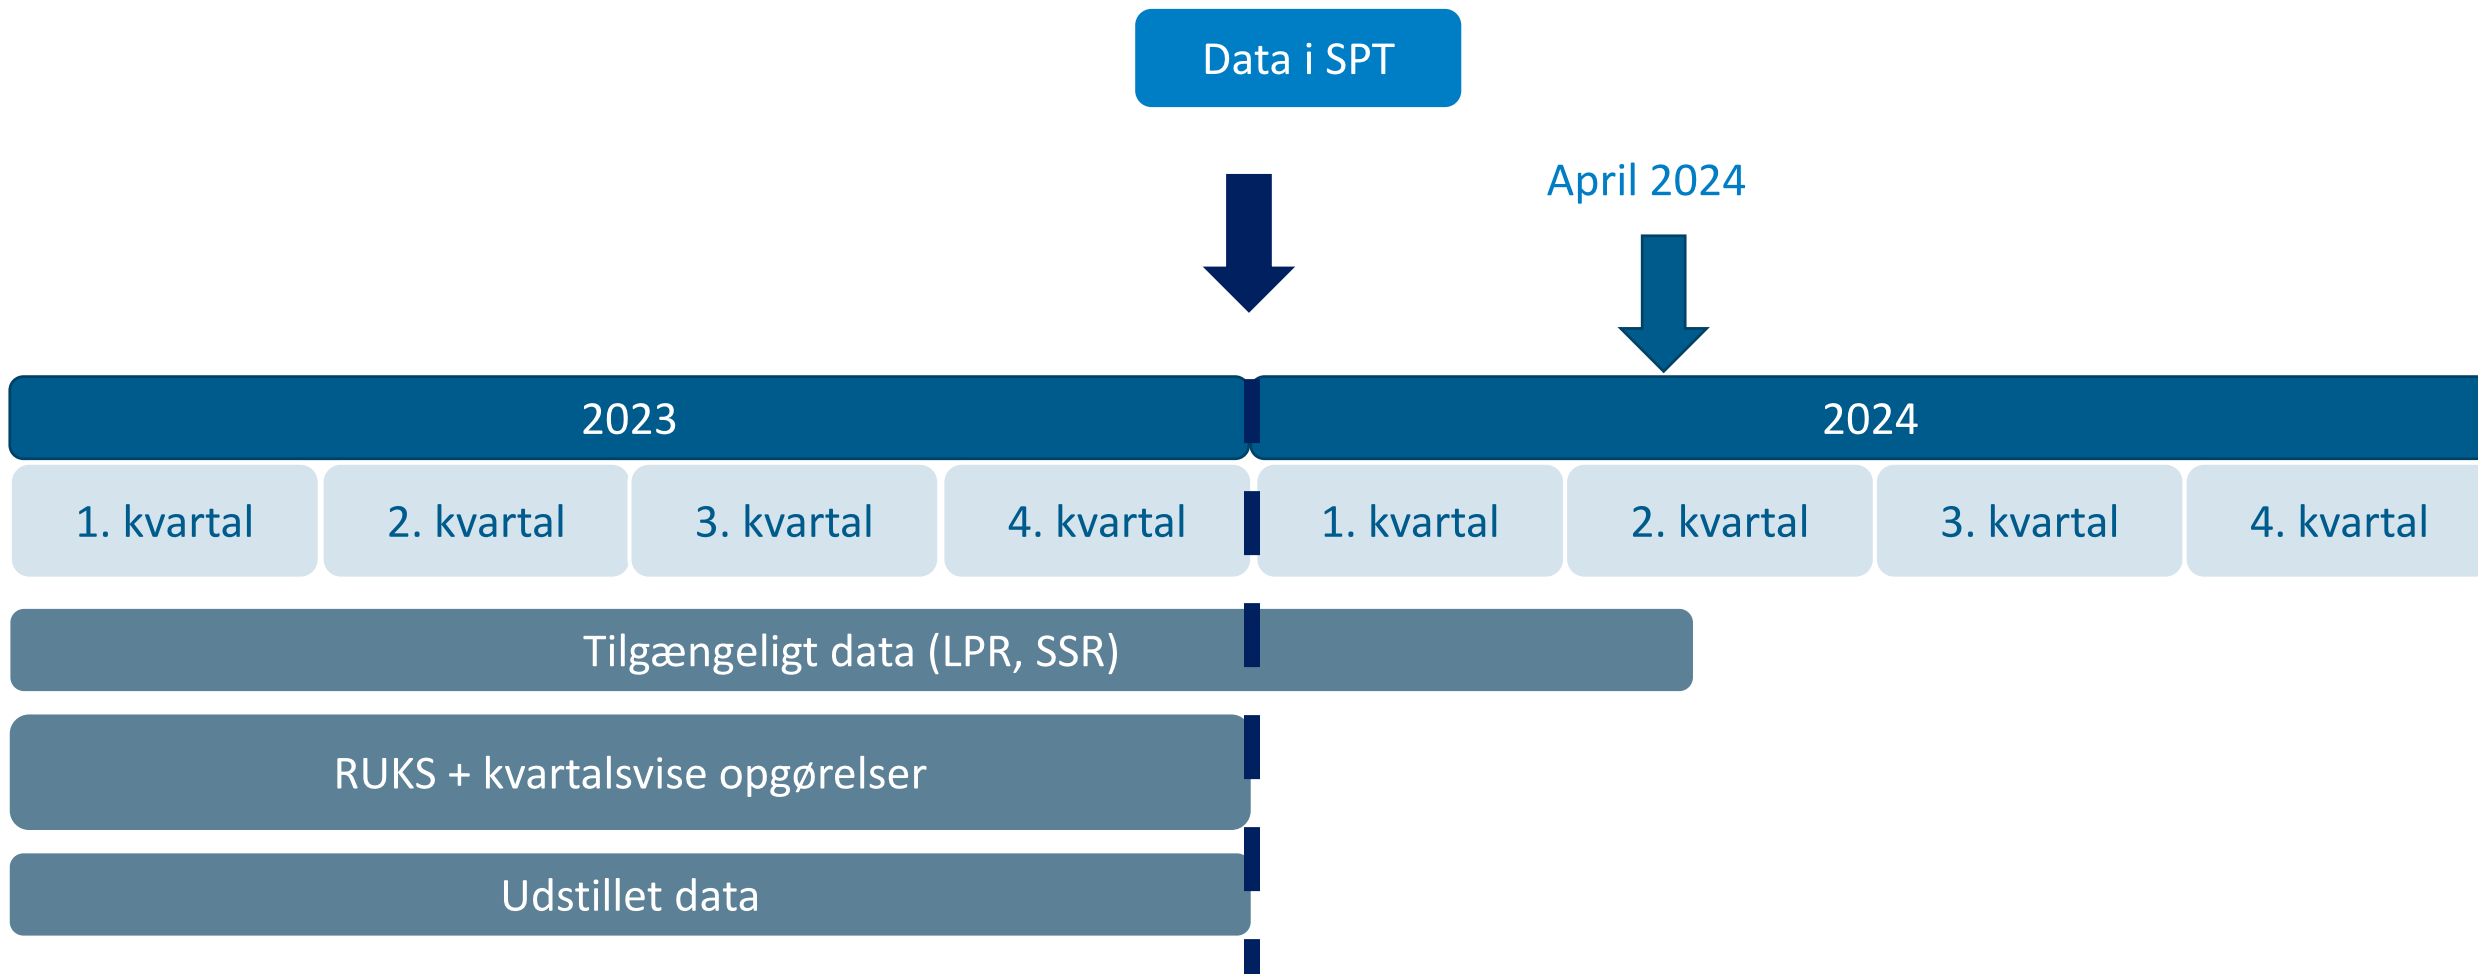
Data i SPT

April 2024

2023

2024

1. kvartal

2. kvartal

3. kvartal

4. kvartal

1. kvartal

2. kvartal

3. kvartal

4. kvartal

Tilgængeligt data (LPR, SSR)

RUKS + kvartalsvise opgørelser

Udstillet data